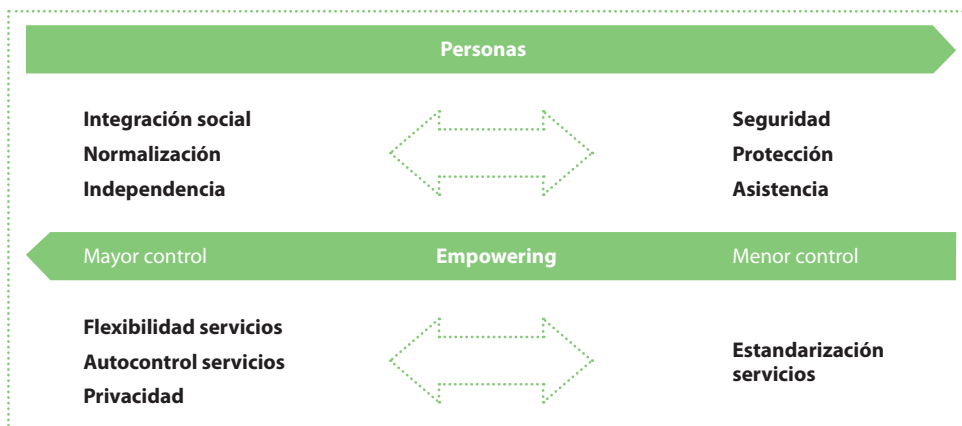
Personas

Integración social
Normalización
Independencia

Seguridad
Protección
Asistencia

Mayor control Empowering Menor control

Flexibilidad servicios
Autocontrol servicios
Privacidad

Estandarización servicios